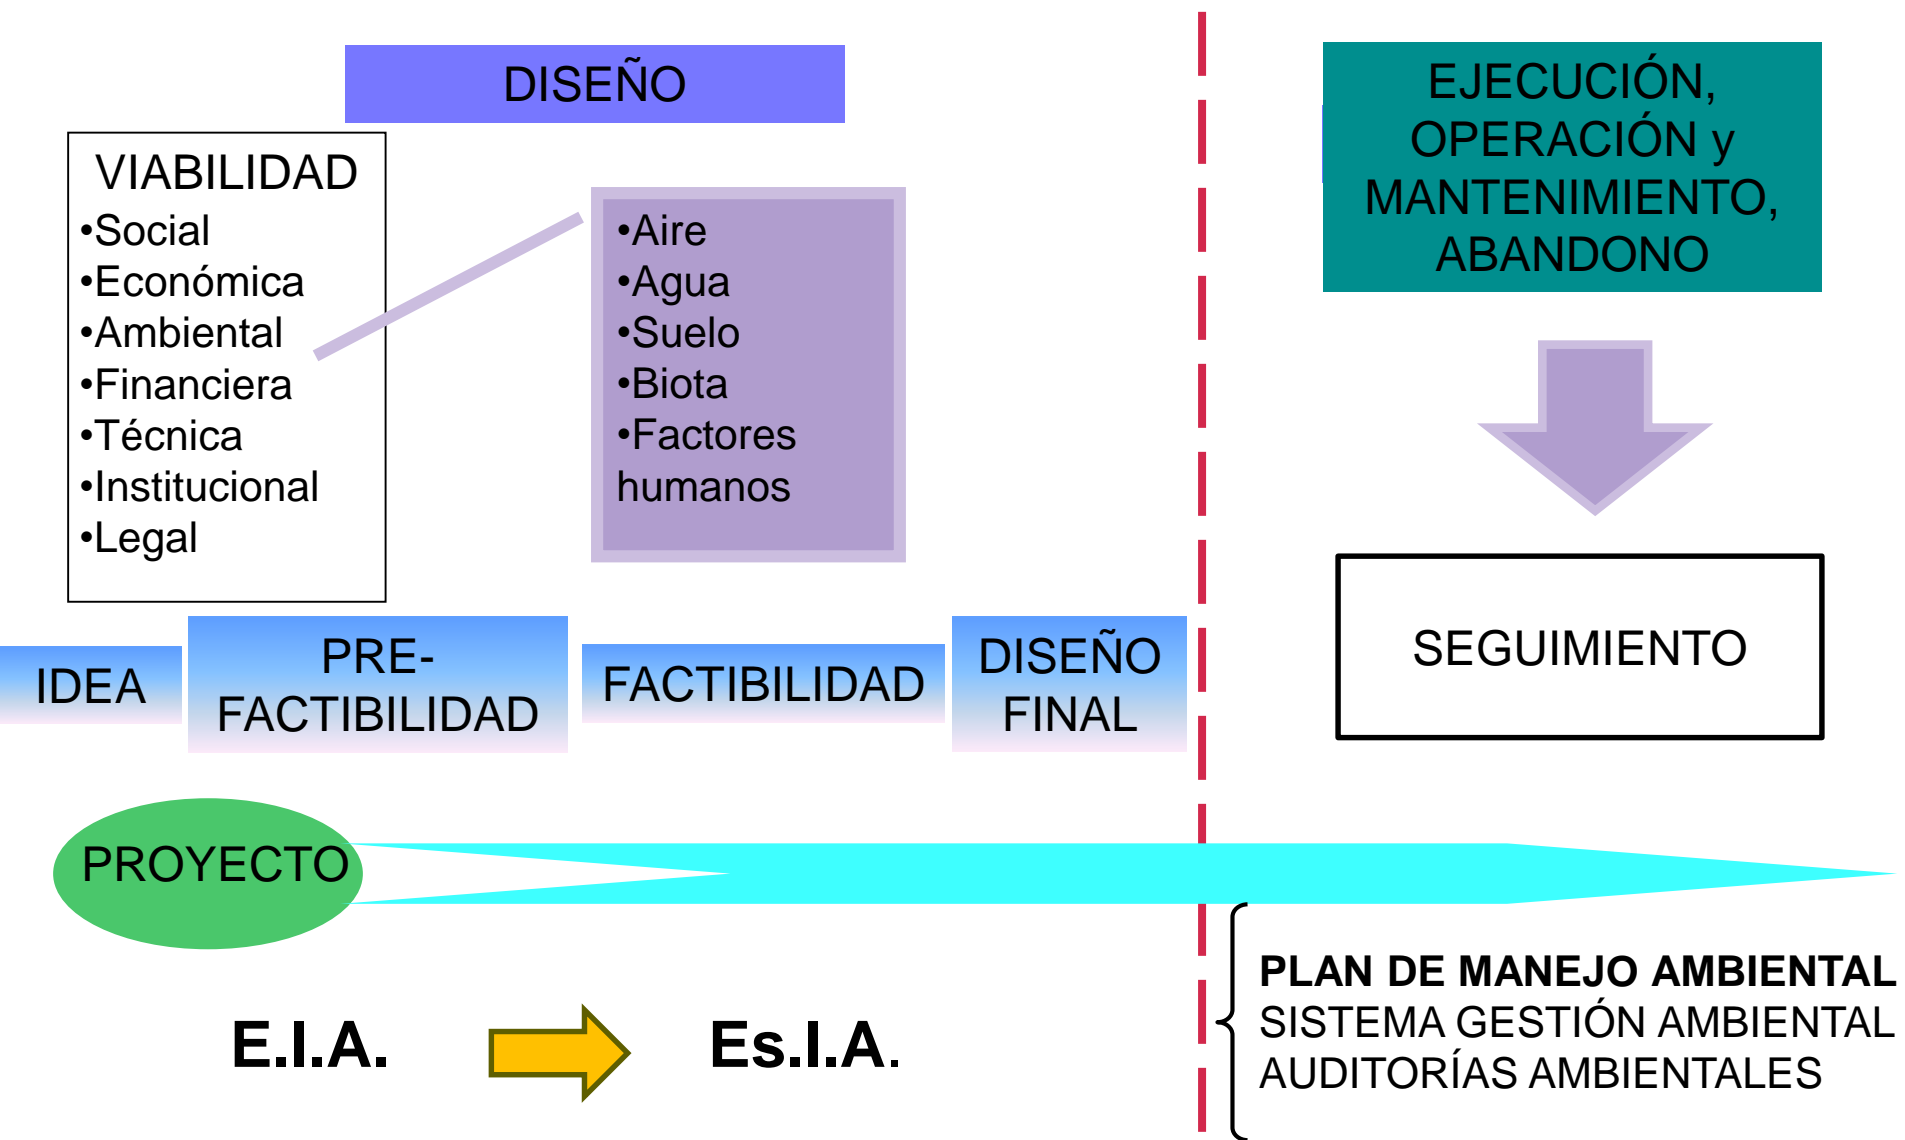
DISEÑO

VIABILIDAD
•Social
•Económica
•Ambiental
•Financiera
•Técnica
•Institucional
•Legal

•Aire
•Agua
•Suelo
•Biota
•Factores humanos

EJECUCIÓN, OPERACIÓN y MANTENIMIENTO, ABANDONO

SEGUIMIENTO

IDEA

PRE-FACTIBILIDAD

FACTIBILIDAD

DISEÑO FINAL

PROYECTO

E.I.A.

Es.I.A.

PLAN DE MANEJO AMBIENTAL
SISTEMA GESTIÓN AMBIENTAL
AUDITORÍAS AMBIENTALES